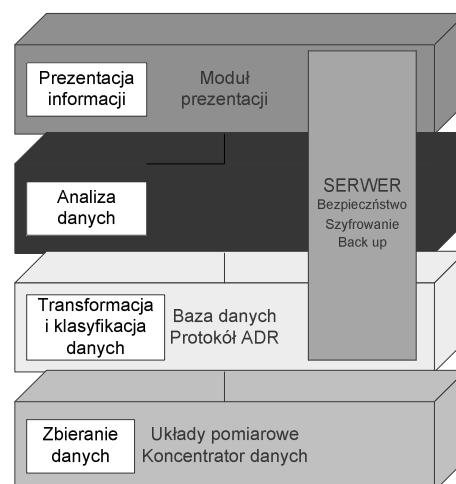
Prezentacja informacji

Moduł prezentacji

Analiza danych

SERWER
Bezpieczństwo
Szyfrowanie
Back up

Transformacja i klasyfikacja danych

Baza danych
Protokół ADR

Zbieranie danych

Układy pomiarowe
Koncentrator danych